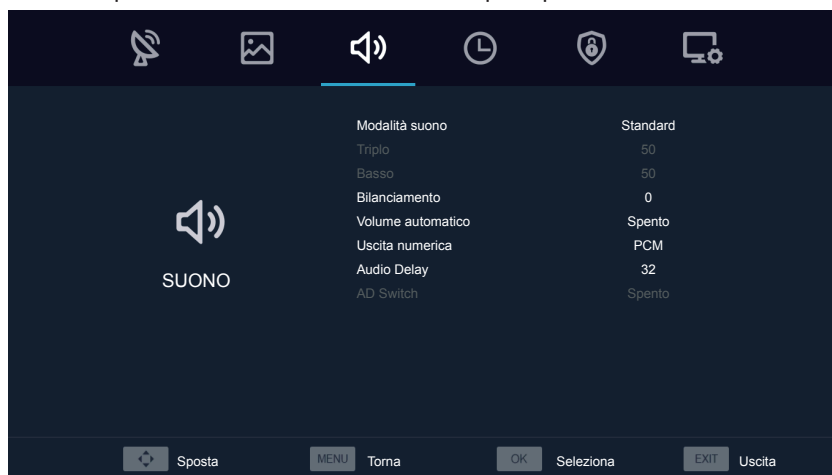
SUONO

| | |
|---|---|
| Modalità suono | Standard |
| Triplo | 50 |
| Basso | 50 |
| Bilanciamento | 0 |
| Volume automatico | Spento |
| Uscita numerica | PCM |
| Audio Delay | 32 |
| AD Switch | Spento |

Sposta MENU Torna OK Seleziona EXIT Uscita